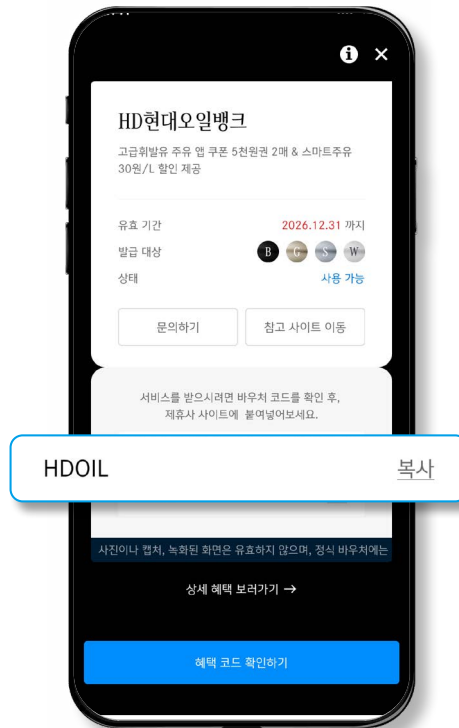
HD현대오일뱅크

고급휘발유 주유 앱 쿠폰 5천원권 2매 & 스마트주유 30원/L 할인 제공

유효 기간 2026.12.31 까지

발급 대상 B G S W

상태 사용 가능

문의하기

참고 사이트 이동

서비스를 받으시려면 바우처 코드를 확인 후, 제휴사 사이트에 붙여넣어보세요.

HDOIL

복사

사진이나 캡처, 녹화된 화면은 유효하지 않으며, 정식 바우처에는

상세 혜택 보러가기 →

혜택 코드 확인하기